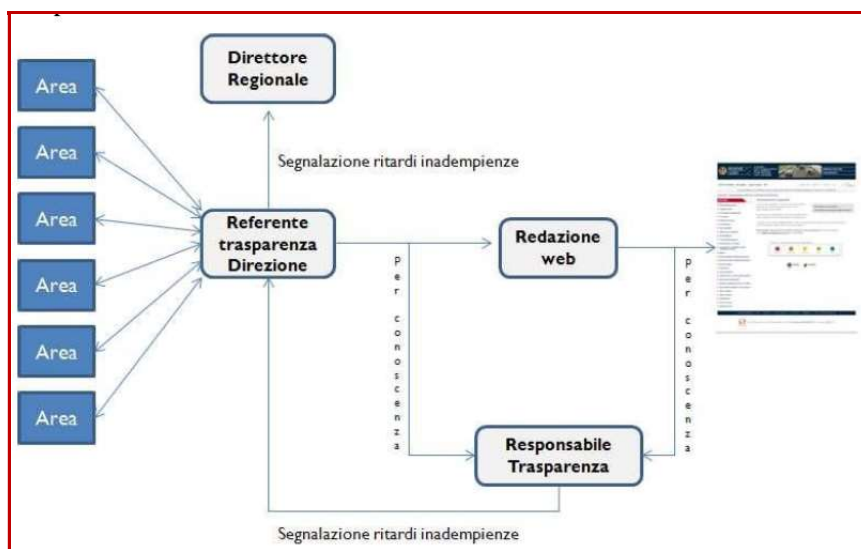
Area

Area

Area

Area

Area

Area

Direttore Regionale

Segnalazione ritardi inadempienze

Referente trasparenza Direzione

Per conoscenza

Redazione web

Per conoscenza

Responsabile Trasparenza

Segnalazione ritardi inadempienze